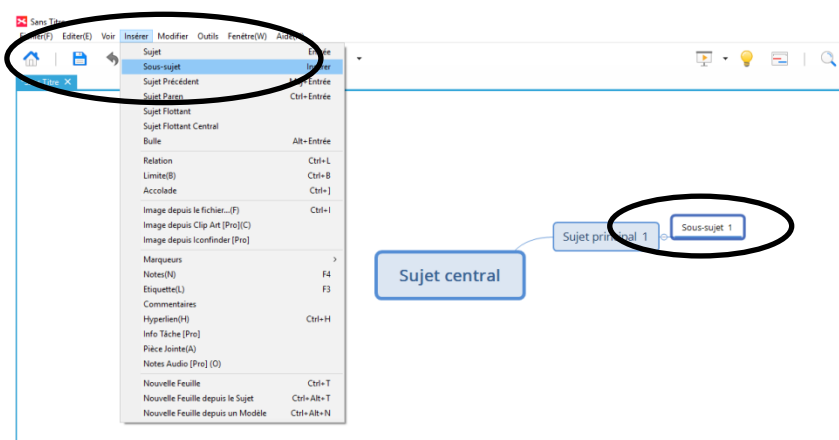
Sans Titre

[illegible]ier(F) Editer(E) Voir Insérer Modifier Outils Fenêtre(W) Aide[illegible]

Titre ×

Sujet Entrée
Sous-sujet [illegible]
Sujet Précédent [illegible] Entrée
Sujet Paren Ctrl+Entrée
Sujet Flottant
Sujet Flottant Central
Bulle Alt+Entrée

Relation Ctrl+L
Limite(B) Ctrl+B
Accolade Ctrl+]

Image depuis le fichier...(F) Ctrl+I
Image depuis Clip Art [Pro](C)
Image depuis Iconfinder [Pro]

Marqueurs
Notes(N) F4
Etiquette(L) F3
Commentaires
Hyperlien(H) Ctrl+H
Info Tâche [Pro]
Pièce Jointe(A)
Notes Audio [Pro] (O)

Nouvelle Feuille Ctrl+T
Nouvelle Feuille depuis le Sujet Ctrl+Alt+T
Nouvelle Feuille depuis un Modèle Ctrl+Alt+N

Sujet principal 1

Sous-sujet 1

Sujet central